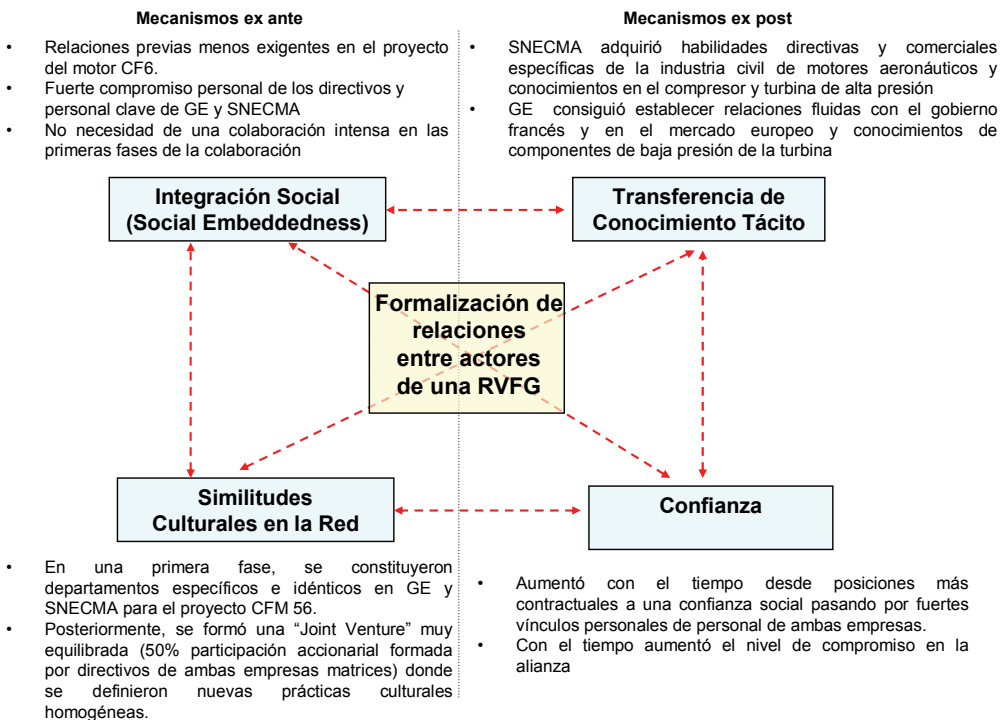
Mecanismos ex ante

- Relaciones previas menos exigentes en el proyecto del motor CF6.
- Fuerte compromiso personal de los directivos y personal clave de GE y SNECMA
- No necesidad de una colaboración intensa en las primeras fases de la colaboración

Mecanismos ex post

- SNECMA adquirió habilidades directivas y comerciales específicas de la industria civil de motores aeronáuticos y conocimientos en el compresor y turbina de alta presión
- GE consiguió establecer relaciones fluidas con el gobierno francés y en el mercado europeo y conocimientos de componentes de baja presión de la turbina

Integración Social (Social Embeddedness)

Transferencia de Conocimiento Tácito

Formalización de relaciones entre actores de una RVFG

Similitudes Culturales en la Red

Confianza

- En una primera fase, se constituyeron departamentos específicos e idénticos en GE y SNECMA para el proyecto CFM 56.
- Posteriormente, se formó una "Joint Venture" muy equilibrada (50% participación accionarial formada por directivos de ambas empresas matrices) donde se definieron nuevas prácticas culturales homogéneas.

- Aumentó con el tiempo desde posiciones más contractuales a una confianza social pasando por fuertes vínculos personales de personal de ambas empresas.
- Con el tiempo aumentó el nivel de compromiso en la alianza